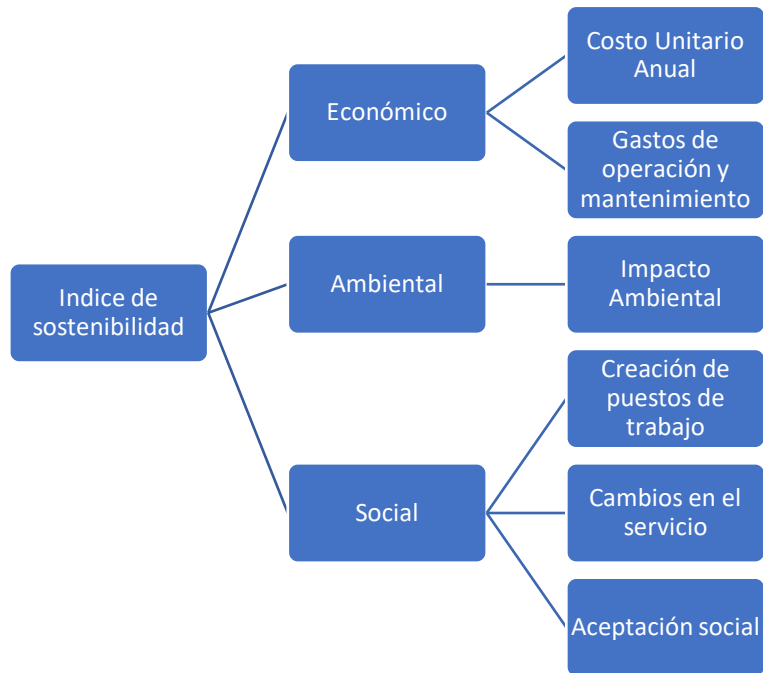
Indice de sostenibilidad

Económico

Costo Unitario Anual

Gastos de operación y mantenimiento

Ambiental

Impacto Ambiental

Social

Creación de puestos de trabajo

Cambios en el servicio

Aceptación social